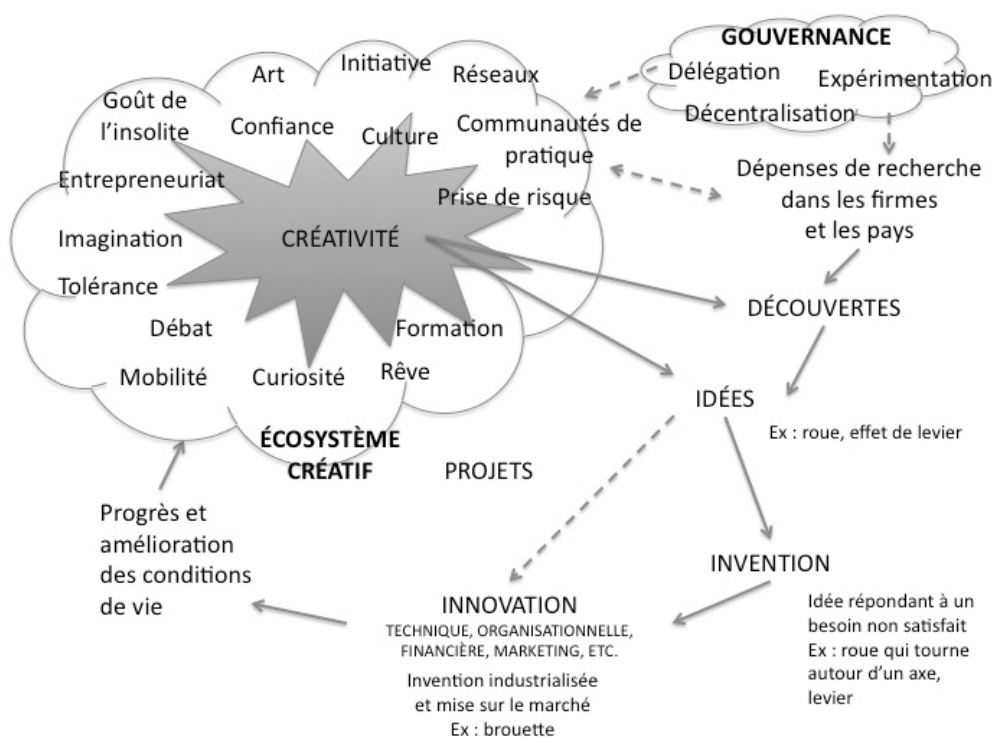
Art

Initiative

Réseaux

Goût de l'insolite

Confiance

Culture

Communautés de pratique

Entrepreneuriat

Prise de risque

Imagination

CRÉATIVITÉ

Tolérance

Débat

Formation

Mobilité

Curiosité

Rêve

ÉCOSYSTÈME CRÉATIF

PROJETS

GOUVERNANCE

Délégation

Expérimentation

Décentralisation

Dépenses de recherche dans les firmes et les pays

DÉCOUVERTES

IDÉES

Ex : roue, effet de levier

INVENTION

Idée répondant à un besoin non satisfait
Ex : roue qui tourne autour d'un axe, levier

INNOVATION
TECHNIQUE, ORGANISATIONNELLE, FINANCIÈRE, MARKETING, ETC.

Invention industrialisée et mise sur le marché
Ex : brouette

Progrès et amélioration des conditions de vie